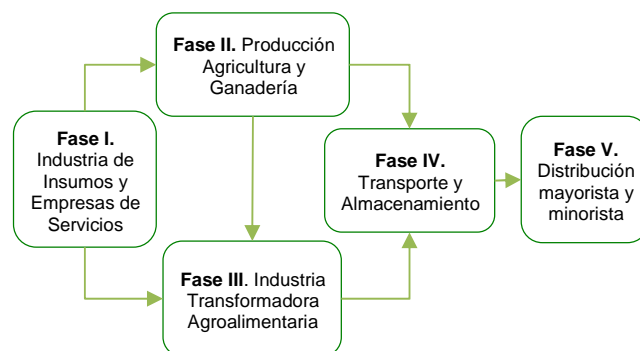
**Fase I.** Industria de Insumos y Empresas de Servicios

**Fase II.** Producción Agricultura y Ganadería

**Fase III**. Industria Transformadora Agroalimentaria

**Fase IV.** Transporte y Almacenamiento

**Fase V.** Distribución mayorista y minorista